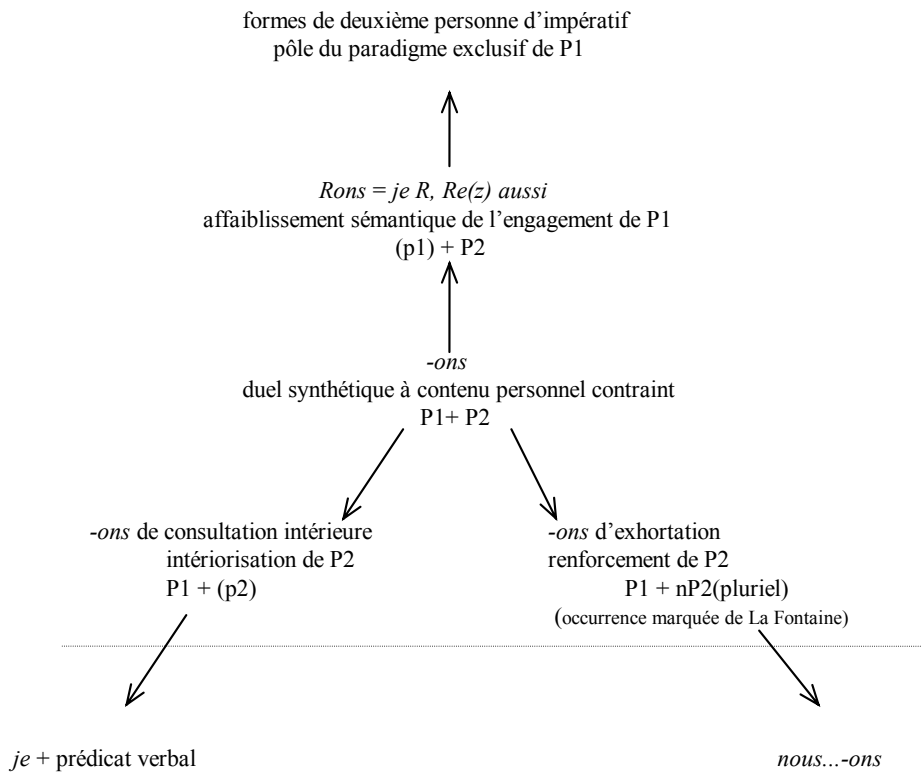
formes de deuxième personne d'impératif
pôle du paradigme exclusif de P1

Rons = je R, Re(z) aussi
affaiblissement sémantique de l'engagement de P1
(p1) + P2

-ons
duel synthétique à contenu personnel contraint
P1+ P2

-ons de consultation intérieure
intériorisation de P2
P1 + (p2)

-ons d'exhortation
renforcement de P2
P1 + nP2(pluriel)
(occurrence marquée de La Fontaine)

je + prédicat verbal

nous...-ons